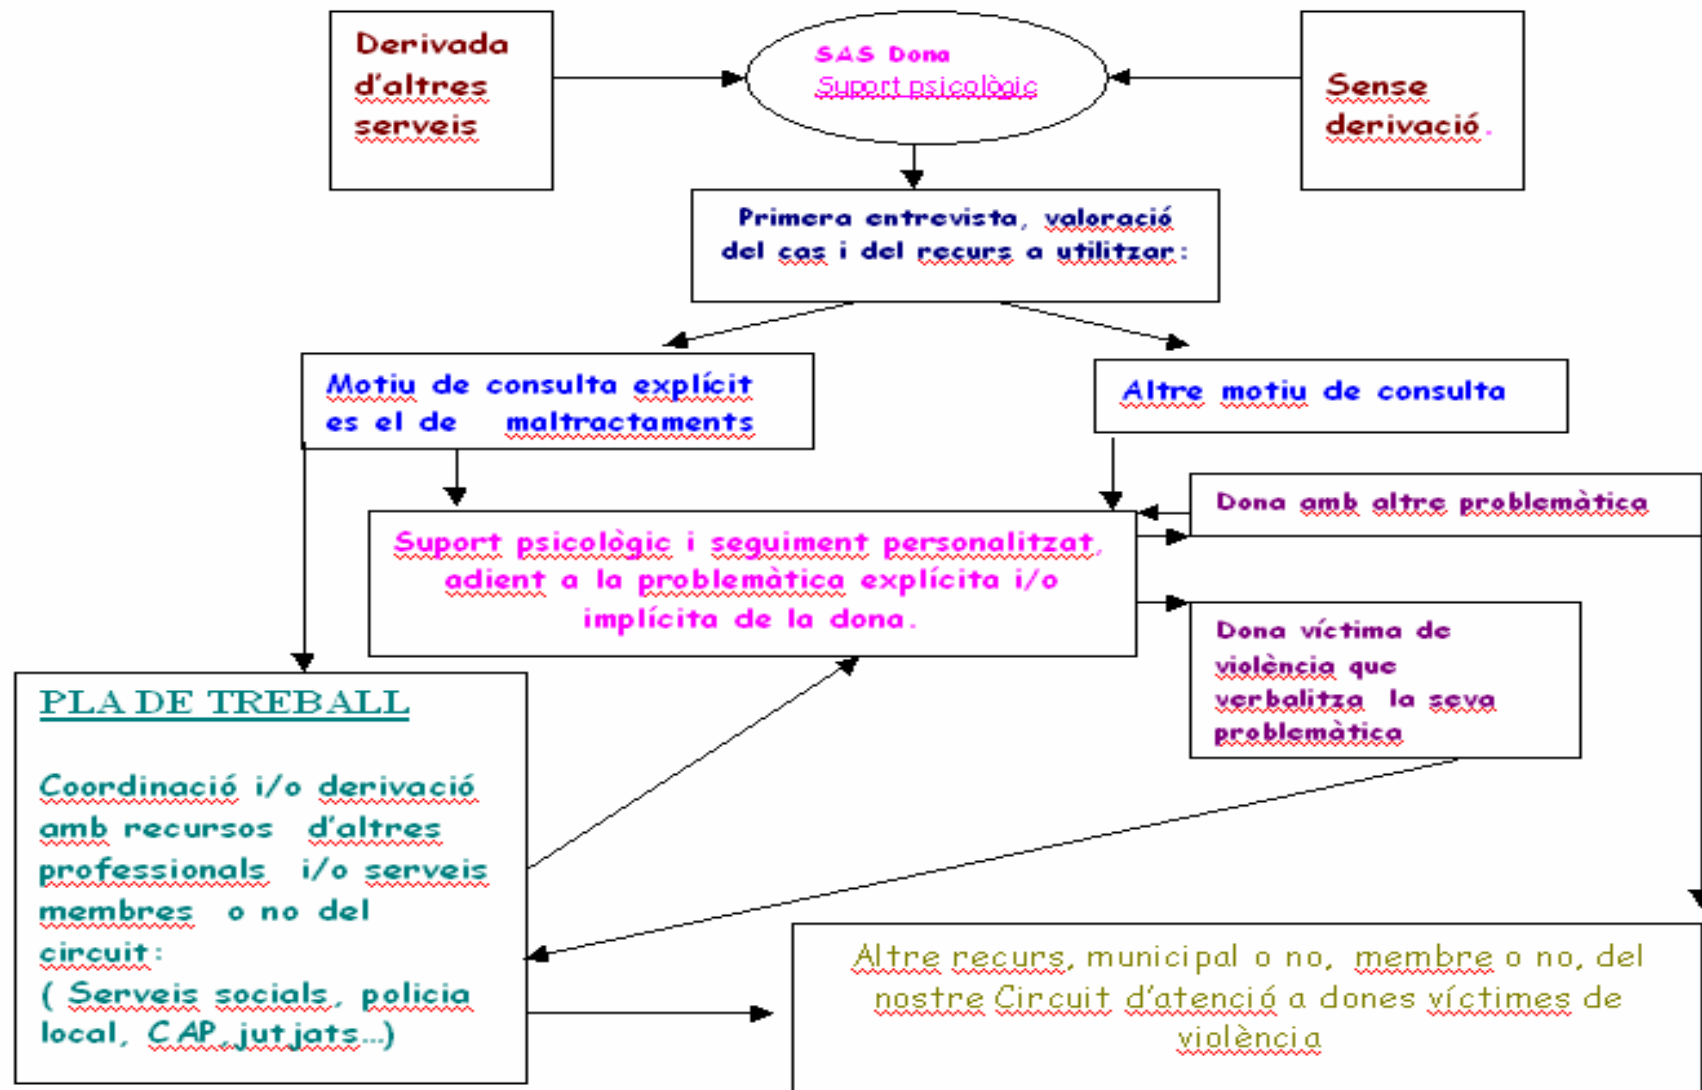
Derivada d'altres serveis

SAS Dona
Suport psicològic

Sense derivació.

Primera entrevista, valoració del cas i del recurs a utilitzar:

Motiu de consulta explícit es el de maltractaments

Altre motiu de consulta

Dona amb altre problemàtica

Suport psicològic i seguiment personalitzat, adient a la problemàtica explícita i/o implícita de la dona.

Dona víctima de violència que verbalitza la seva problemàtica

PLA DE TREBALL

Coordinació i/o derivació amb recursos d'altres professionals i/o serveis membres o no del circuit:
( Serveis socials, policia local, CAP, jutjats...)

Altre recurs, municipal o no, membre o no, del nostre Circuit d'atenció a dones víctimes de violència